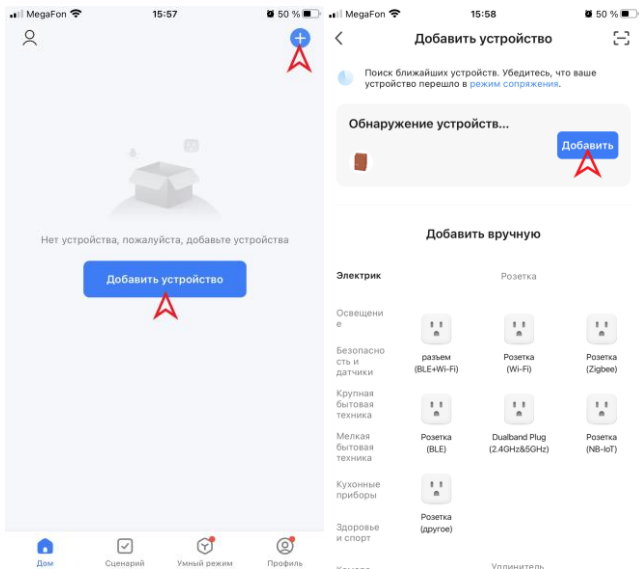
MegaFon 15:57 50 %

Нет устройства, пожалуйста, добавьте устройства

Добавить устройство

Дом Сценарий Умный режим Профиль

MegaFon 15:58 50 %

Добавить устройство

Поиск ближайших устройств. Убедитесь, что ваше устройство перешло в режим сопряжения.

Обнаружение устройств...

Добавить

Добавить вручную

Электрик

Розетка

Освещение

Безопасность и датчики

разъем (BLE+Wi-Fi)

Розетка (Wi-Fi)

Розетка (Zigbee)

Крупная бытовая техника

Мелкая бытовая техника

Розетка (BLE)

Dualband Plug (2.4GHz&5GHz)

Розетка (NB-IoT)

Кухонные приборы

Розетка (другое)

Здоровье и спорт

Удлинитель